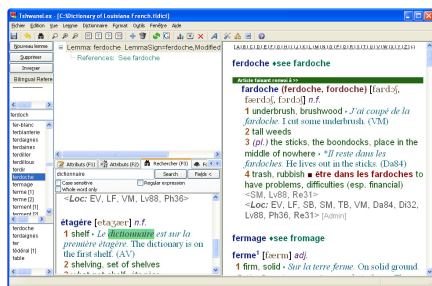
Toolbox.exe - [C:\Dictionary of Louisiana French.tldict]
Fichier Édition Vue Lexique Dictionnaire Format Outils Fenêtre Aide

Nouveau lemme
Supprimer
Insérer
Bilingual Refere

Lemma: ferdoche LemmaSign=ferdoche,Modified
References: See fardoche

ferdoche
fer-blanc
ferblanterie
ferdaigres
ferdaines
ferdillor
ferdillouse
ferdir
ferdoche
fermage
ferme
ferme (1)
ferme (2)
fermeté
fermant

ferdoche
fermage
ferme
fermeté
fodérol (1)
table

Attributs (F1) | Attributs (F2) | Rechercher (F3)
dictionnaire | Search | Fields <
Case sensitive | Regular expression
Whole word only

<Loc: EV, LF, VM, Lv88, Ph36>

étagère [etaʒɛr] n.f.
1 shelf • Le dictionnaire est sur la première étagère. The dictionary is on the first shelf. (AV)
2 shelving, set of shelves

[A] [B] [C] [D] [E] [F] [G] [H] [I] [J] [K] [L] [M] [N] [O] [P] [Q] [R] [S] [T] [U] [V] [W] [X] [Y] [Z]

ferdoche ♦see fardoche

Article faisant renvoi à >>
fardoche (ferdoche, fordoche) [fardɔʃ, færdɔʃ, fɔrdɔʃ] n.f.
1 underbrush, brushwood • J'ai coupé de la fardoche. I cut some underbrush. (VM)
2 tall weeds
3 (pl.) the sticks, the boondocks, place in the middle of nowhere • Il reste dans les fardoches. He lives out in the sticks. (Da84)
4 trash, rubbish ■ etre dans les fardoches to have problems, difficulties (esp. financial)
<SM, Lv88, Ph36, Re31>
<Loc: AV, LF, SB, SM, TB, VM, Da84, Di32, Lv88, Ph36, Re31> [Admin]

fermage ♦see fromage

ferme¹ [fɛrm] adj.
1 firm, solid • Sur la terre ferme. On solid ground